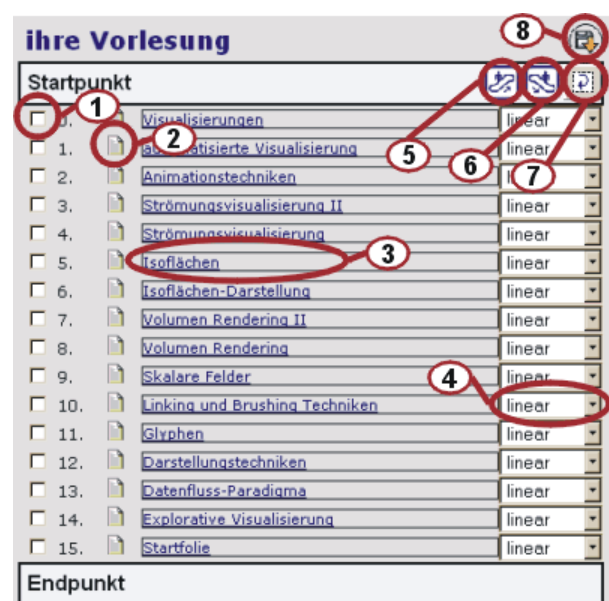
ihre Vorlesung

8

Startpunkt

1 2 5 6 7

| | | | |
|---|---|---|---|
| ☐ | 0. | Visualisierungen | linear |
| ☐ | 1. | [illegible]atisierte Visualisierung | linear |
| ☐ | 2. | Animationstechniken | li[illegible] |
| ☐ | 3. | Strömungsvisualisierung II | linear |
| ☐ | 4. | Strömungsvisualisierung | linear |
| ☐ | 5. | Isoflächen | linear |
| ☐ | 6. | Isoflächen-Darstellung | linear |
| ☐ | 7. | Volumen Rendering II | linear |
| ☐ | 8. | Volumen Rendering | linear |
| ☐ | 9. | Skalare Felder | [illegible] |
| ☐ | 10. | Linking und Brushing Techniken | linear |
| ☐ | 11. | Glyphen | linear |
| ☐ | 12. | Darstellungstechniken | linear |
| ☐ | 13. | Datenfluss-Paradigma | linear |
| ☐ | 14. | Explorative Visualisierung | linear |
| ☐ | 15. | Startfolie | linear |

3

4

Endpunkt